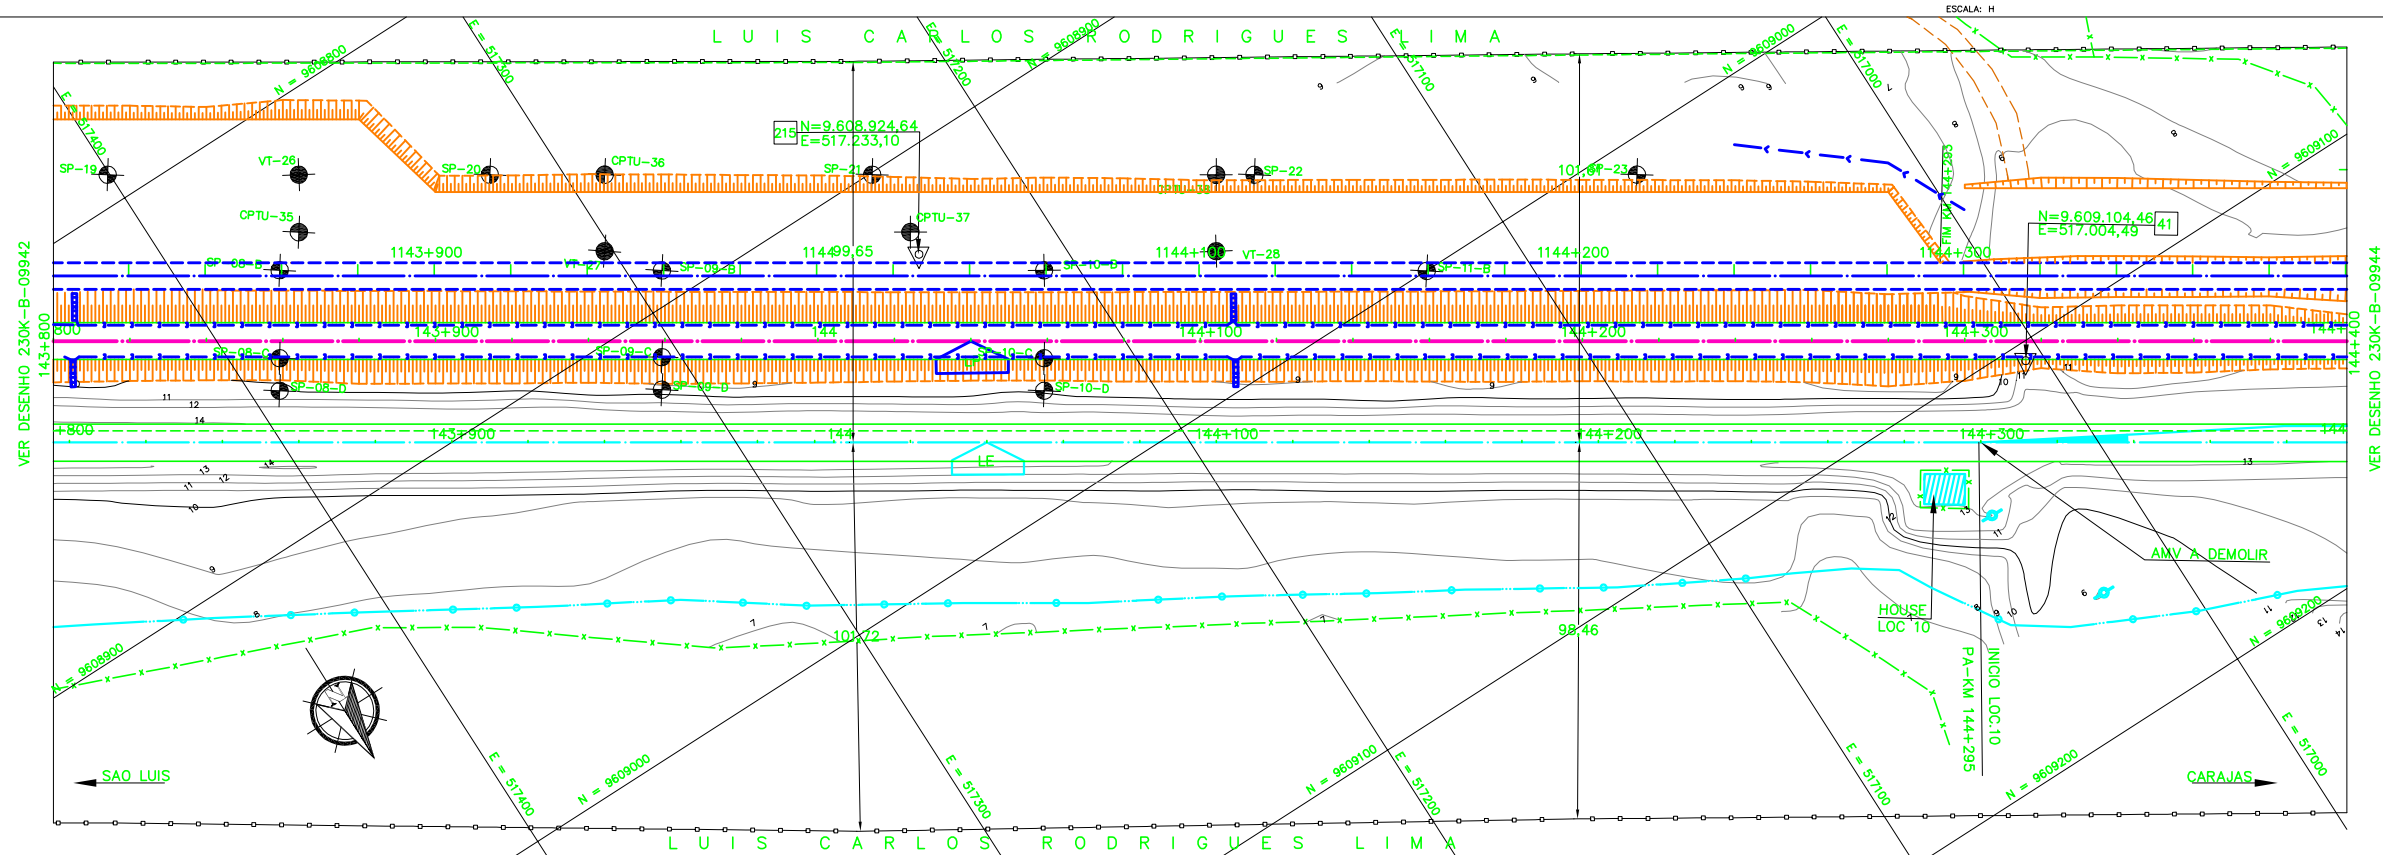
ESCALA: H

LUIS CARLOS RODRIGUES LIMA

N = 9608900
E = 517400
E = 517300
E = 517200
N = 9608900
E = 517100
N = 9609000
E = 517000
N = 9609100

215 N=9.608.924,64
E=517.233,10

SP-19
VT-26
SP-20
CPTU-36
SP-21
SP-22
101,89
SP-23
CPTU-38
CPTU-35
CPTU-37
FIM PA-KM 144+283

N=9.609.104,46
E=517.004,49 41

1143+900
1144+99,65
1144+100
VT-28
1144+200
1144+300
SP-08-B
VT-27
SP-09-B
SP-10-B
SP-11-B

VER DESENHO 230K-B-09942
143+800
800
143+900
144
144+100
144+200
144+300
144+
SP-08-C
SP-09-C
SP-10-C
SP-08-D
SP-09-D
SP-10-D
VER DESENHO 230K-B-09944
144+400

+800
143+900
144
144+100
144+200
144+300
144
LE

AMV A DEMOLIR
HOUSE
LOC 10
PA-KM 144+295
INICIO LOC.10

101,72
98,46

N = 9608900
N = 9609200

SAO LUIS
CARAJAS

E = 517400
N = 9609000
E = 517300
N = 9609100
E = 517200
E = 517100
N = 9609200
E = 517000

LUIS CARLOS RODRIGUES LIMA